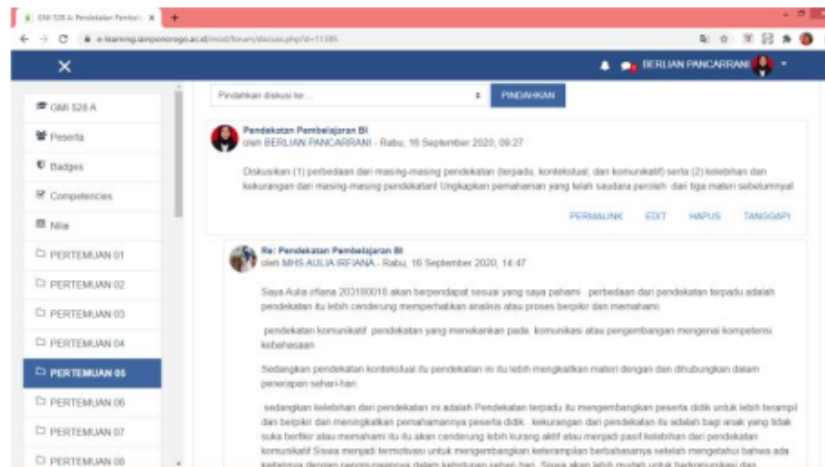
GMI 528 A: Pendekatan Pembel ×

e-learning.iainponorogo.ac.id/mod/forum/discuss.php?d=11385

BERLIAN PANCARRANI

GMI 528 A
Peserta
Badges
Competencies
Nilai
PERTEMUAN 01
PERTEMUAN 02
PERTEMUAN 03
PERTEMUAN 04
PERTEMUAN 05
PERTEMUAN 06
PERTEMUAN 07
PERTEMUAN 08

Pindahkan diskusi ke ...
PINDAHKAN

Pendekatan Pembelajaran BI
oleh BERLIAN PANCARRANI - Rabu, 16 September 2020, 09:27

Diskusikan (1) perbedaan dari masing-masing pendekatan (terpadu, kontekstual, dan komunikatif) serta (2) kelebihan dan kekurangan dari masing-masing pendekatan! Ungkapkan pemahaman yang telah saudara peroleh dari tiga materi sebelumnya!

PERMALINK EDIT HAPUS TANGGAPI

Re: Pendekatan Pembelajaran BI
oleh MHS AULIA IRFIANA - Rabu, 16 September 2020, 14:47

Saya Aulia irfiana 203180018 akan berpendapat sesuai yang saya pahami perbedaan dari pendekatan terpadu adalah pendekatan itu lebih cenderung memperhatikan analisis atau proses berpikir dan memahami.

pendekatan komunikatif pendekatan yang menekankan pada komunikasi atau pengembangan mengenai kompetensi kebahasaan

Sedangkan pendekatan kontekstual itu pendekatan ini itu lebih mengkaitkan materi dengan dan dihubungkan dalam penerapan sehari-hari.

sedangkan kelebihan dari pendekatan ini adalah Pendekatan terpadu itu mengembangkan peserta didik untuk lebih terampil dan berpikir dan meningkatkan pemahamannya peserta didik. kekurangan dari pendekatan itu adalah bagi anak yang tidak suka berfikir atau memahami itu itu akan cenderung lebih kurang aktif atau menjadi pasif kelebihan dari pendekatan komunikatif Siswa menjadi termotivasi untuk mengembangkan keterampilan berbahasanya setelah mengetahui bahwa ada kaitannya dengan penggunaannya dalam kehidupan sehari-hari. Siswa akan lebih mudah untuk berkomunikasi dan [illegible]